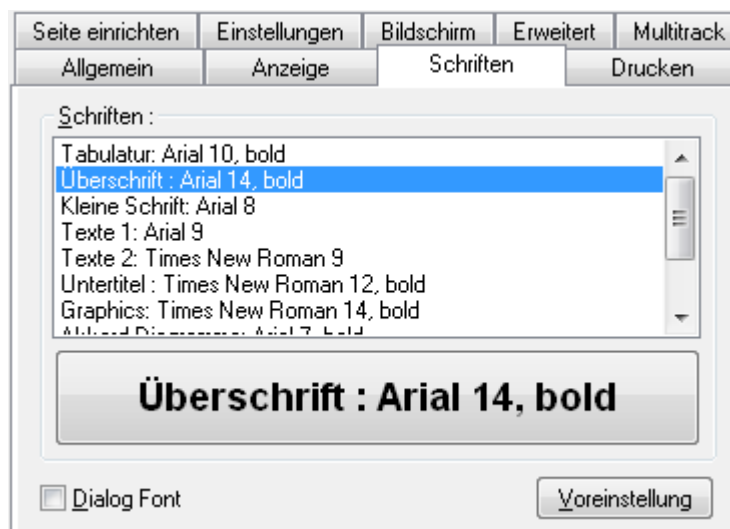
Seite einrichten | Einstellungen | Bildschirm | Erweitert | Multitrack
Allgemein | Anzeige | Schriften | Drucken

Schriften :

Tabulatur: Arial 10, bold
Überschrift : Arial 14, bold
Kleine Schrift: Arial 8
Texte 1: Arial 9
Texte 2: Times New Roman 9
Untertitel : Times New Roman 12, bold
Graphics: Times New Roman 14, bold
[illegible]

Überschrift : Arial 14, bold

Dialog Font

Voreinstellung